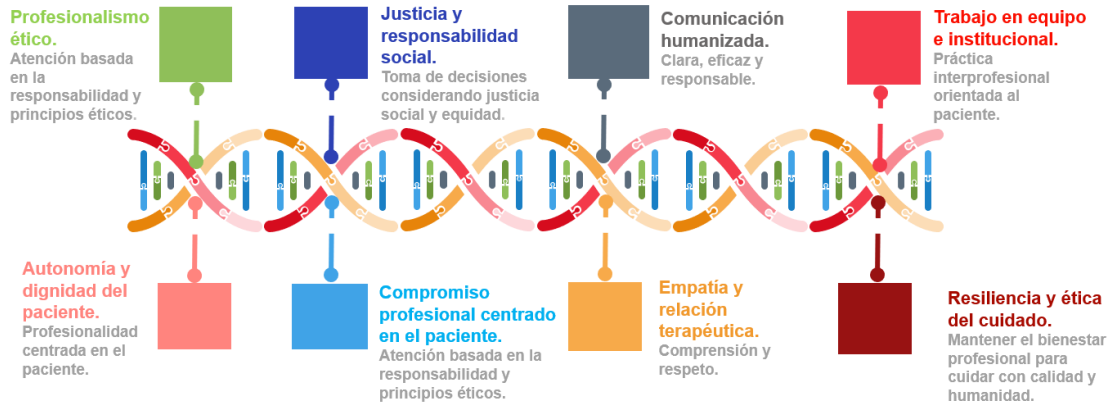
Profesionalismo ético.
Atención basada en la responsabilidad y principios éticos.

Justicia y responsabilidad social.
Toma de decisiones considerando justicia social y equidad.

Comunicación humanizada.
Clara, eficaz y responsable.

Trabajo en equipo e institucional.
Práctica interprofesional orientada al paciente.

Autonomía y dignidad del paciente.
Profesionalidad centrada en el paciente.

Compromiso profesional centrado en el paciente.
Atención basada en la responsabilidad y principios éticos.

Empatía y relación terapéutica.
Comprensión y respeto.

Resiliencia y ética del cuidado.
Mantener el bienestar profesional para cuidar con calidad y humanidad.